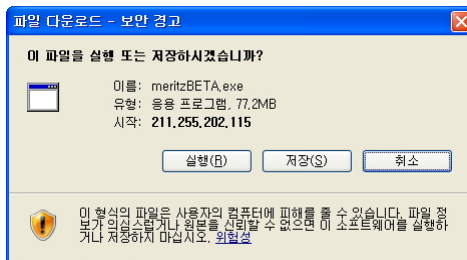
파일 다운로드 - 보안 경고

이 파일을 실행 또는 저장하시겠습니까?

이름: meritzBETA.exe
유형: 응용 프로그램, 77.2MB
시작: 211.255.202.115

실행(R) 저장(S) 취소

이 형식의 파일은 사용자의 컴퓨터에 피해를 줄 수 있습니다. 파일 정보가 의심스럽거나 원본을 신뢰할 수 없으면 이 소프트웨어를 실행하거나 저장하지 마십시오. 위험성